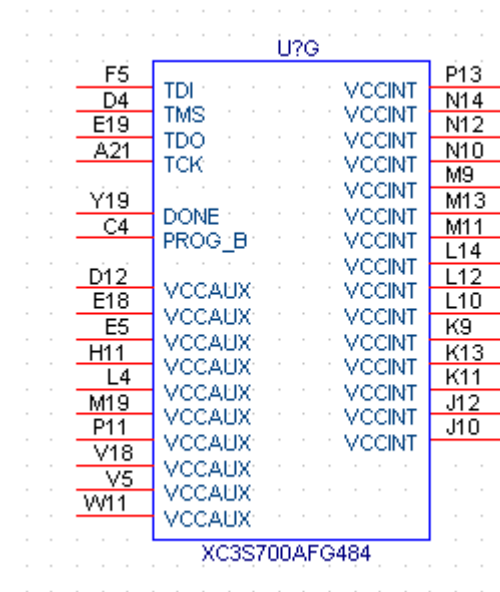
U?G

F5
D4
E19
A21
Y19
C4
D12
E18
E5
H11
L4
M19
P11
V18
V5
W11

TDI
TMS
TDO
TCK
DONE
PROG_B
VCCAUX
VCCAUX
VCCAUX
VCCAUX
VCCAUX
VCCAUX
VCCAUX
VCCAUX
VCCAUX
VCCAUX

VCCINT
VCCINT
VCCINT
VCCINT
VCCINT
VCCINT
VCCINT
VCCINT
VCCINT
VCCINT
VCCINT
VCCINT
VCCINT
VCCINT
VCCINT
VCCINT

P13
N14
N12
N10
M9
M13
M11
L14
L12
L10
K9
K13
K11
J12
J10

XC3S700AFG484